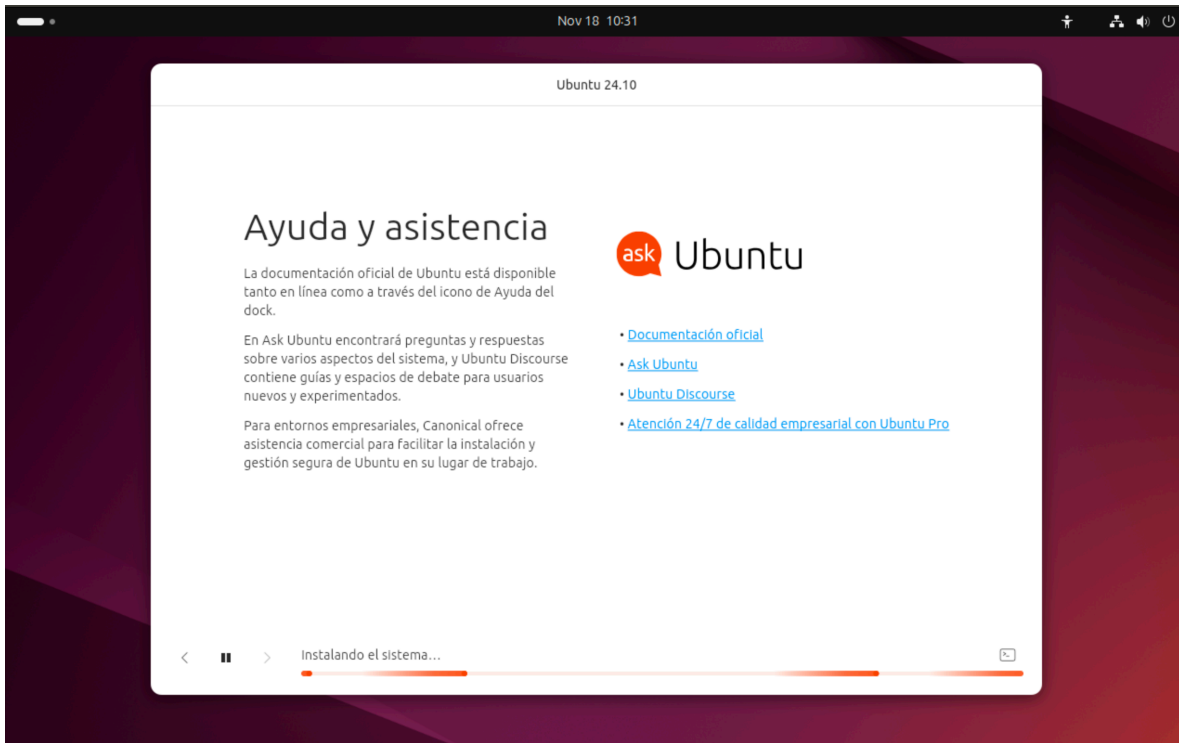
Nov 18 10:31

Ubuntu 24.10

Ayuda y asistencia

La documentación oficial de Ubuntu está disponible tanto en línea como a través del icono de Ayuda del dock.

En Ask Ubuntu encontrará preguntas y respuestas sobre varios aspectos del sistema, y Ubuntu Discourse contiene guías y espacios de debate para usuarios nuevos y experimentados.

Para entornos empresariales, Canonical ofrece asistencia comercial para facilitar la instalación y gestión segura de Ubuntu en su lugar de trabajo.

ask Ubuntu

• Documentación oficial
• Ask Ubuntu
• Ubuntu Discourse
• Atención 24/7 de calidad empresarial con Ubuntu Pro

Instalando el sistema…